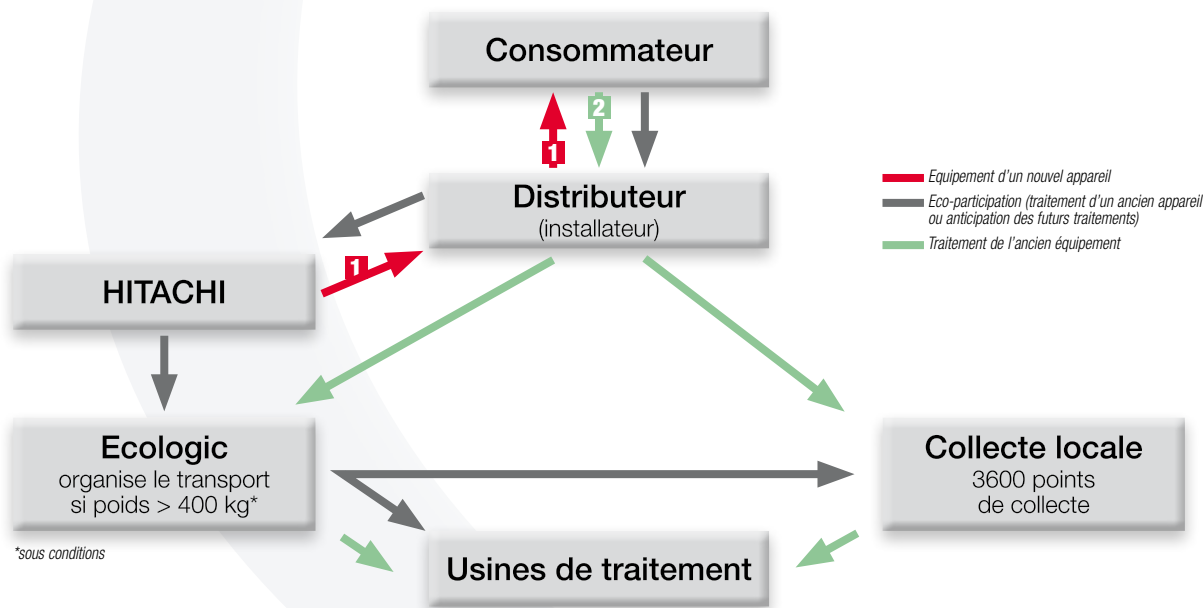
Consommateur

1

2

Distributeur
(installateur)

Equipement d'un nouvel appareil

Eco-participation (traitement d'un ancien appareil ou anticipation des futurs traitements)

Traitement de l'ancien équipement

1

HITACHI

Ecologic
organise le transport si poids > 400 kg*

*sous conditions

Collecte locale
3600 points de collecte

Usines de traitement